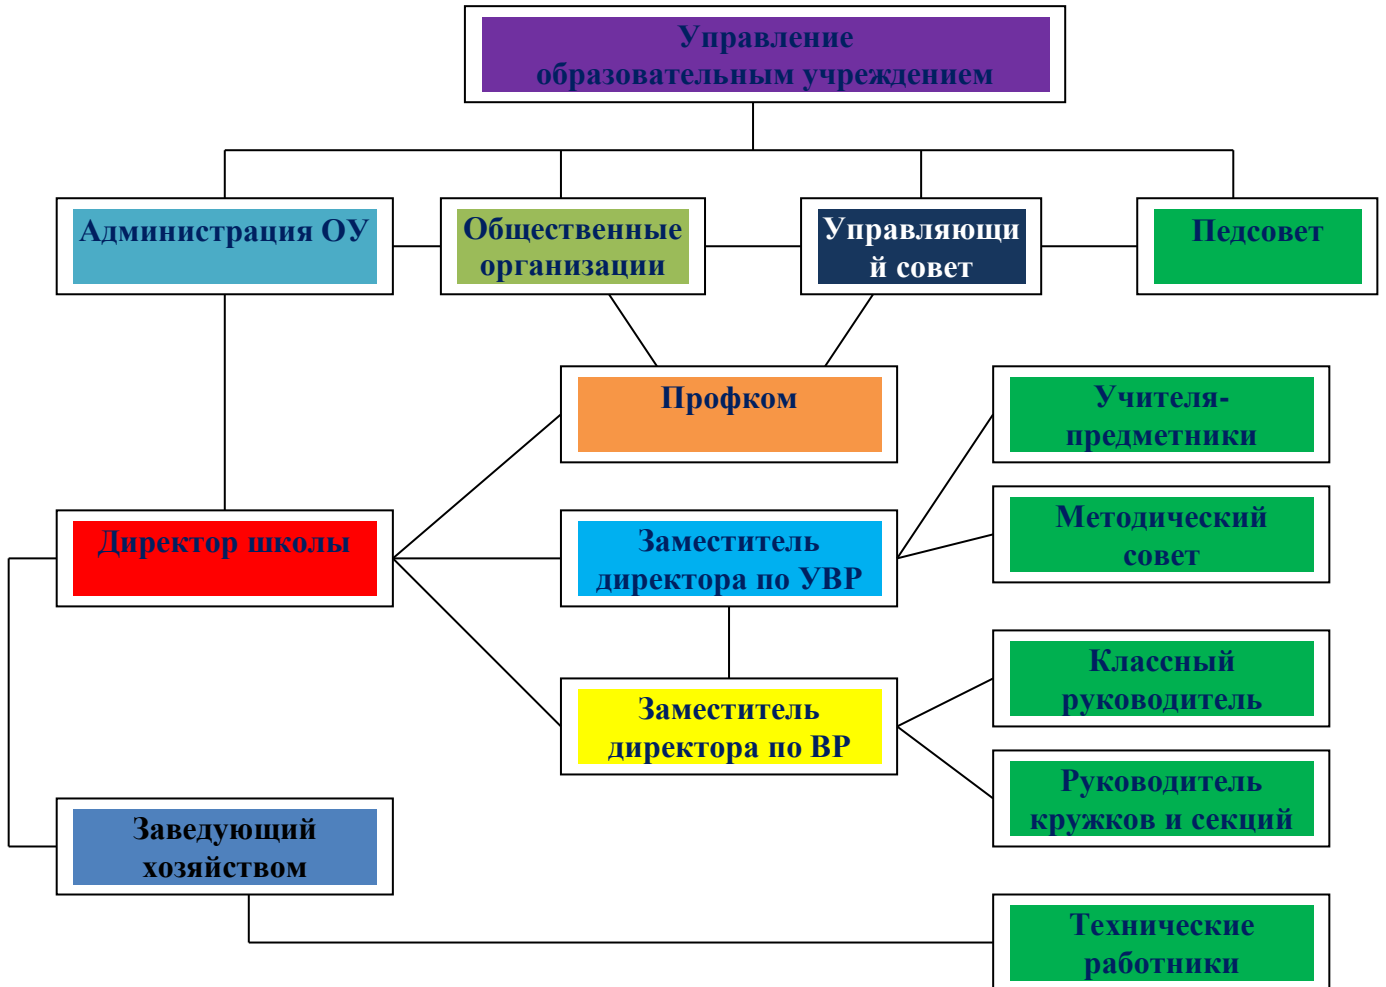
Управление образовательным учреждением

Администрация ОУ

Общественные организации

Управляющий совет

Педсовет

Профком

Учителя-предметники

Директор школы

Заместитель директора по УВР

Методический совет

Классный руководитель

Заместитель директора по ВР

Руководитель кружков и секций

Заведующий хозяйством

Технические работники